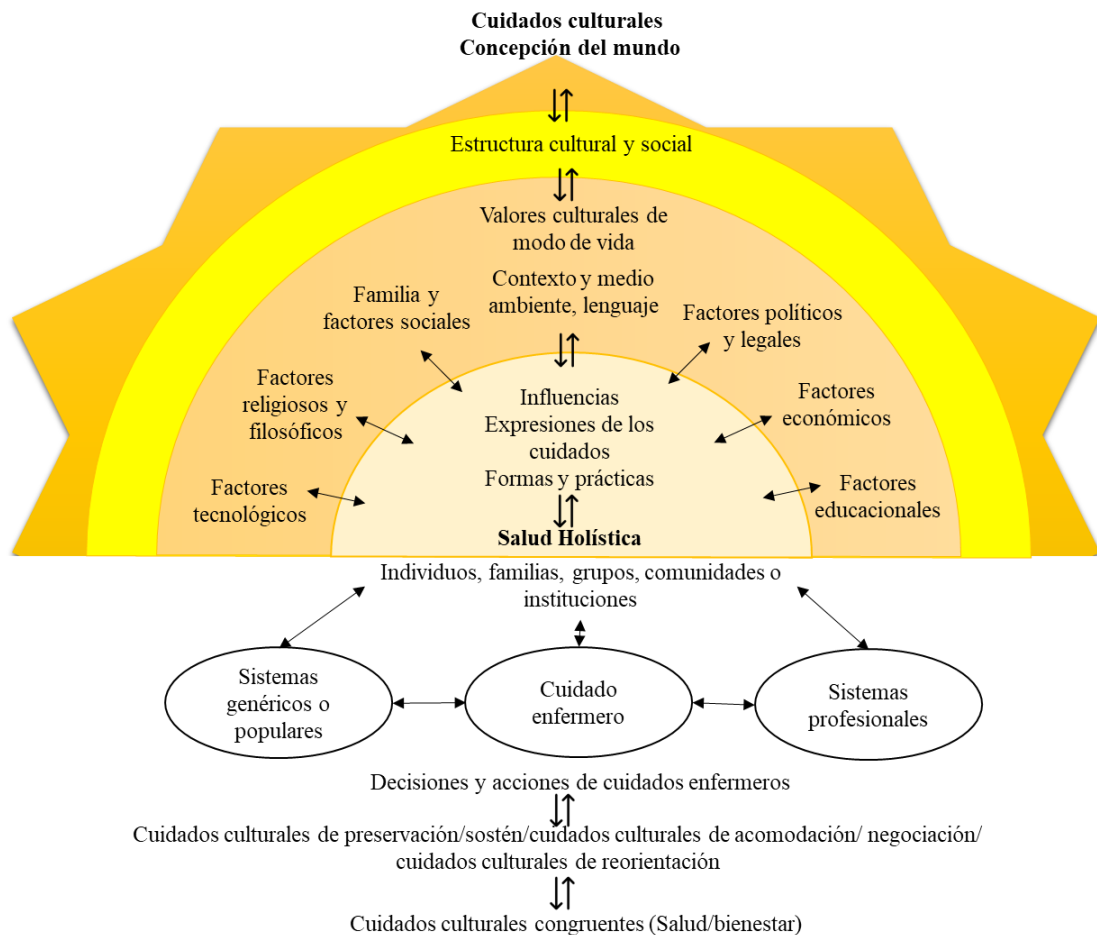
Cuidados culturales
Concepción del mundo

Estructura cultural y social

Valores culturales de modo de vida

Contexto y medio ambiente, lenguaje

Familia y factores sociales

Factores políticos y legales

Factores religiosos y filosóficos

Factores económicos

Factores tecnológicos

Factores educacionales

Influencias
Expresiones de los cuidados
Formas y prácticas

Salud Holística

Individuos, familias, grupos, comunidades o instituciones

Sistemas genéricos o populares

Cuidado enfermero

Sistemas profesionales

Decisiones y acciones de cuidados enfermeros

Cuidados culturales de preservación/sostén/cuidados culturales de acomodación/ negociación/ cuidados culturales de reorientación

Cuidados culturales congruentes (Salud/bienestar)